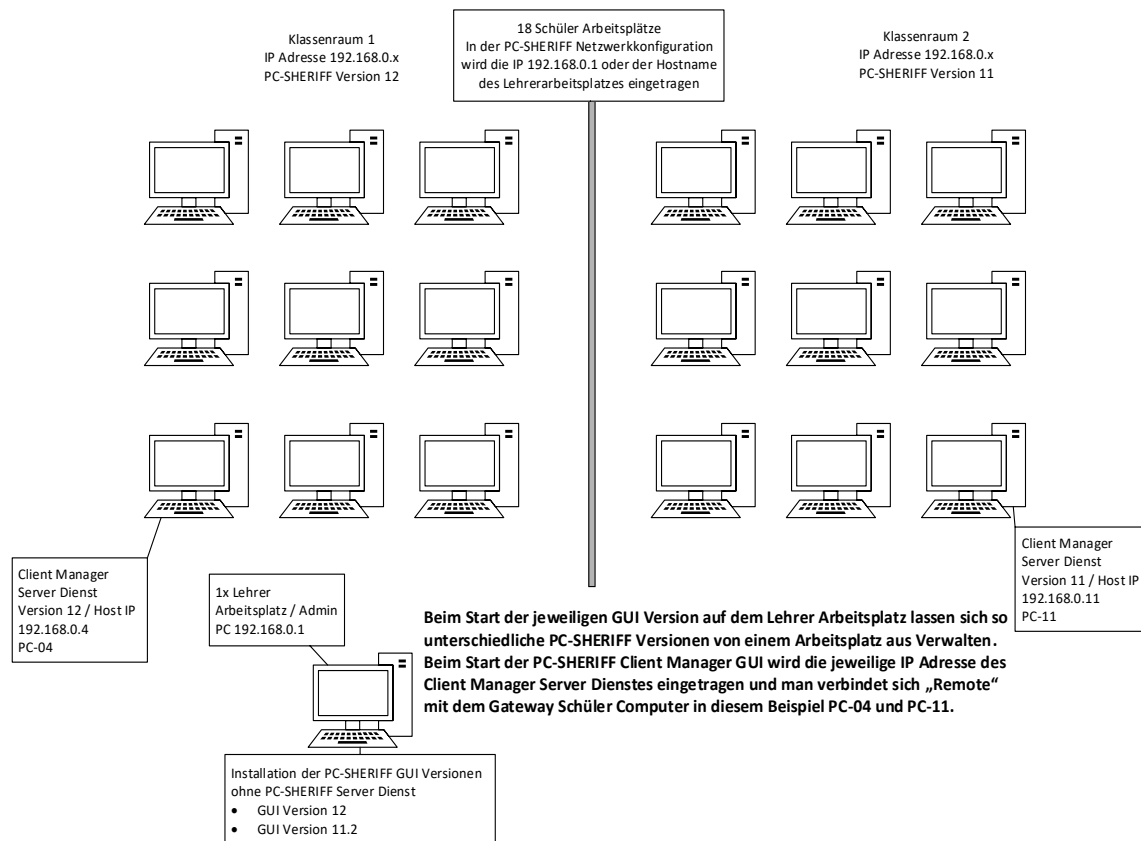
Klassenraum 1
IP Adresse 192.168.0.x
PC-SHERIFF Version 12

18 Schüler Arbeitsplätze
In der PC-SHERIFF Netzwerkkonfiguration wird die IP 192.168.0.1 oder der Hostname des Lehrerarbeitsplatzes eingetragen

Klassenraum 2
IP Adresse 192.168.0.x
PC-SHERIFF Version 11

Client Manager Server Dienst Version 12 / Host IP 192.168.0.4 PC-04

1x Lehrer Arbeitsplatz / Admin PC 192.168.0.1

Client Manager Server Dienst Version 11 / Host IP 192.168.0.11 PC-11

Beim Start der jeweiligen GUI Version auf dem Lehrer Arbeitsplatz lassen sich so unterschiedliche PC-SHERIFF Versionen von einem Arbeitsplatz aus Verwalten. Beim Start der PC-SHERIFF Client Manager GUI wird die jeweilige IP Adresse des Client Manager Server Dienstes eingetragen und man verbindet sich „Remote" mit dem Gateway Schüler Computer in diesem Beispiel PC-04 und PC-11.

Installation der PC-SHERIFF GUI Versionen ohne PC-SHERIFF Server Dienst
• GUI Version 12
• GUI Version 11.2